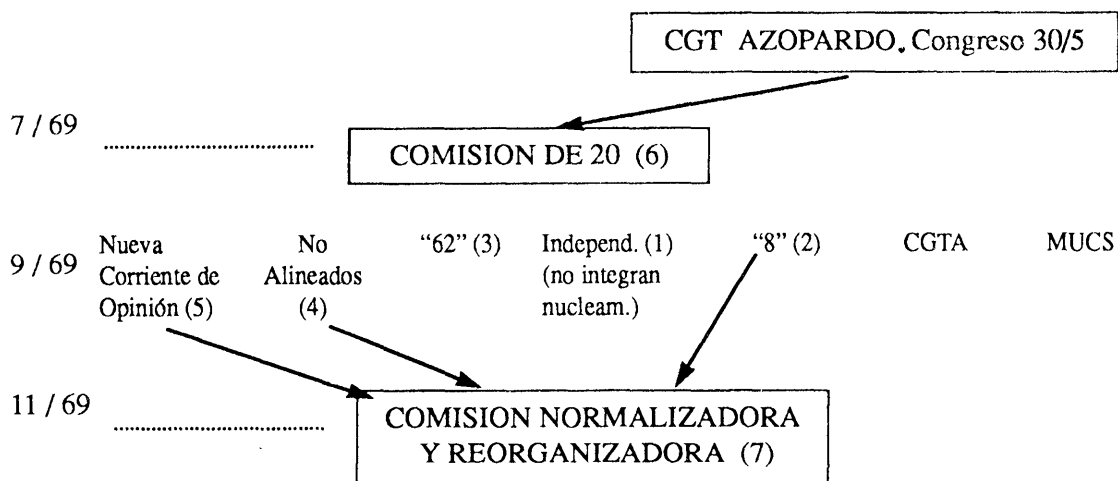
CGT AZOPARDO. Congreso 30/5

7 / 69 .................................. COMISION DE 20 (6)

9 / 69 Nueva Corriente de Opinión (5) No Alineados (4) "62" (3) Independ. (1) (no integran nucleam.) "8" (2) CGTA MUCS

11 / 69 .................................. COMISION NORMALIZADORA Y REORGANIZADORA (7)